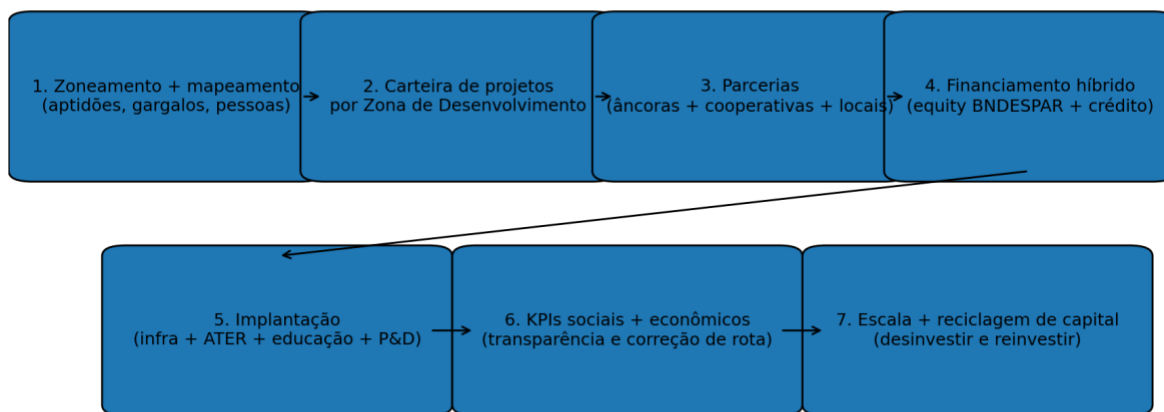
1. Zoneamento + mapeamento
(aptidões, gargalos, pessoas)

2. Carteira de projetos
por Zona de Desenvolvimento

3. Parcerias
(âncoras + cooperativas + locais)

4. Financiamento híbrido
(equity BNDESPAR + crédito)

5. Implantação
(infra + ATER + educação + P&D)

6. KPIs sociais + econômicos
(transparência e correção de rota)

7. Escala + reciclagem de capital
(desinvestir e reinvestir)